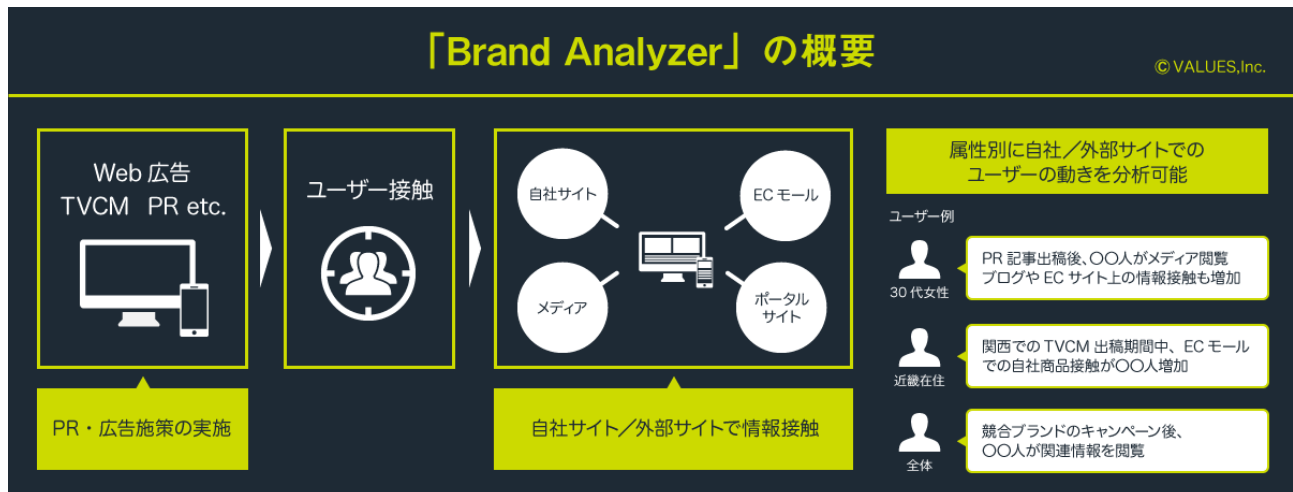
「Brand Analyzer」の概要

© VALUES,Inc.

Web 広告
TVCM PR etc.

PR・広告施策の実施

ユーザー接触

自社サイト

ECモール

メディア

ポータルサイト

自社サイト／外部サイトで情報接触

属性別に自社／外部サイトでのユーザーの動きを分析可能

ユーザー例

30代女性

PR 記事出稿後、〇〇人がメディア閲覧
ブログや EC サイト上の情報接触も増加

近畿在住

関西での TVCM 出稿期間中、EC モールでの自社商品接触が〇〇人増加

全体

競合ブランドのキャンペーン後、
〇〇人が関連情報を閲覧